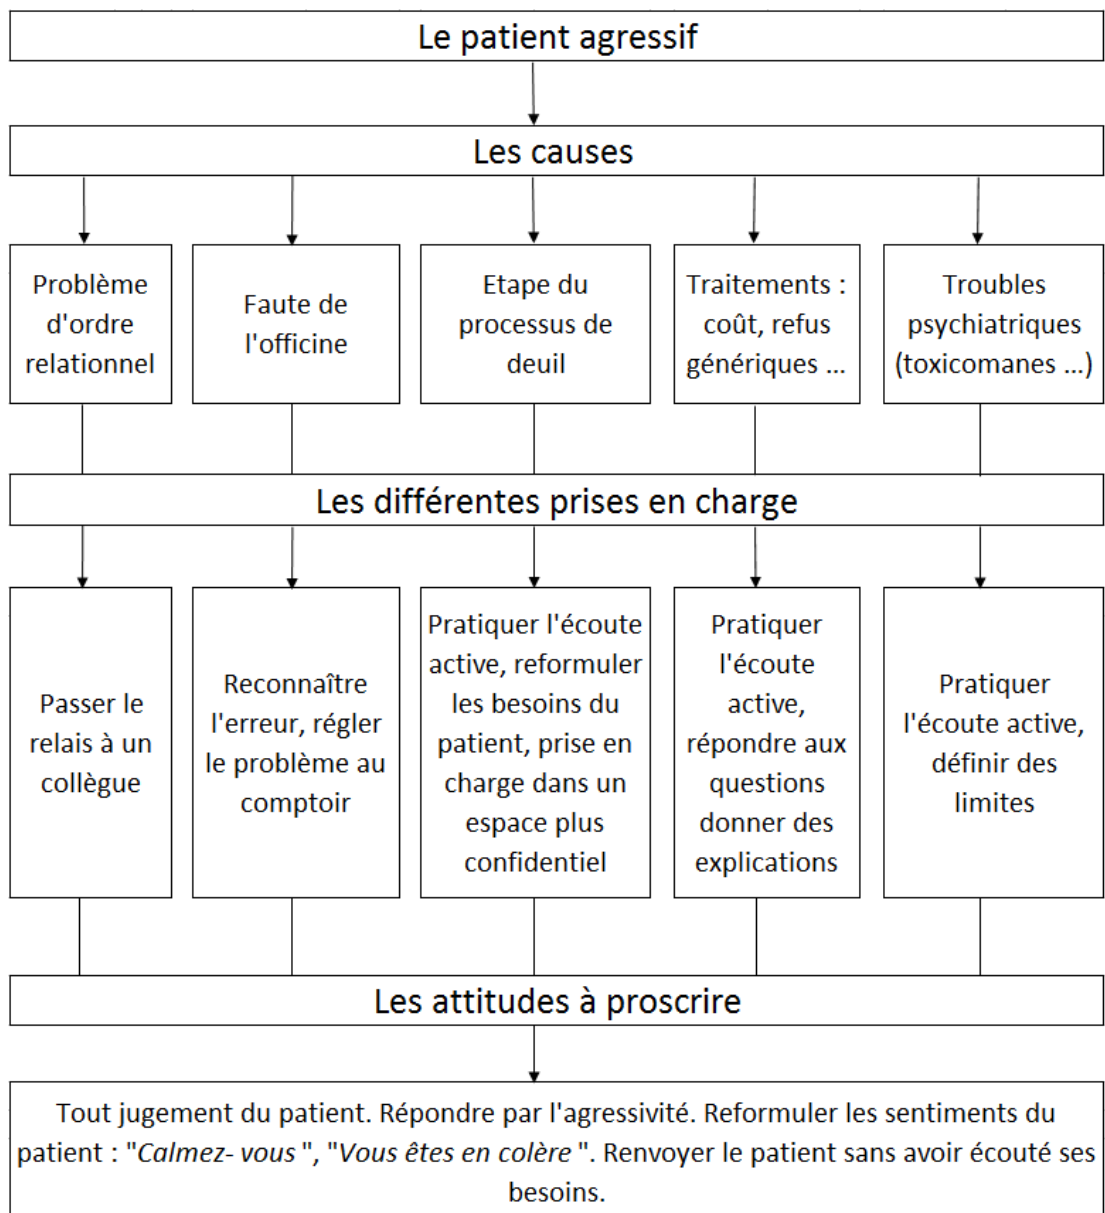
Le patient agressif

Les causes

Problème d'ordre relationnel

Faute de l'officine

Etape du processus de deuil

Traitements : coût, refus génériques ...

Troubles psychiatriques (toxicomanes ...)

Les différentes prises en charge

Passer le relais à un collègue

Reconnaître l'erreur, régler le problème au comptoir

Pratiquer l'écoute active, reformuler les besoins du patient, prise en charge dans un espace plus confidentiel

Pratiquer l'écoute active, répondre aux questions donner des explications

Pratiquer l'écoute active, définir des limites

Les attitudes à proscrire

Tout jugement du patient. Répondre par l'agressivité. Reformuler les sentiments du patient : "Calmez- vous", "Vous êtes en colère". Renvoyer le patient sans avoir écouté ses besoins.